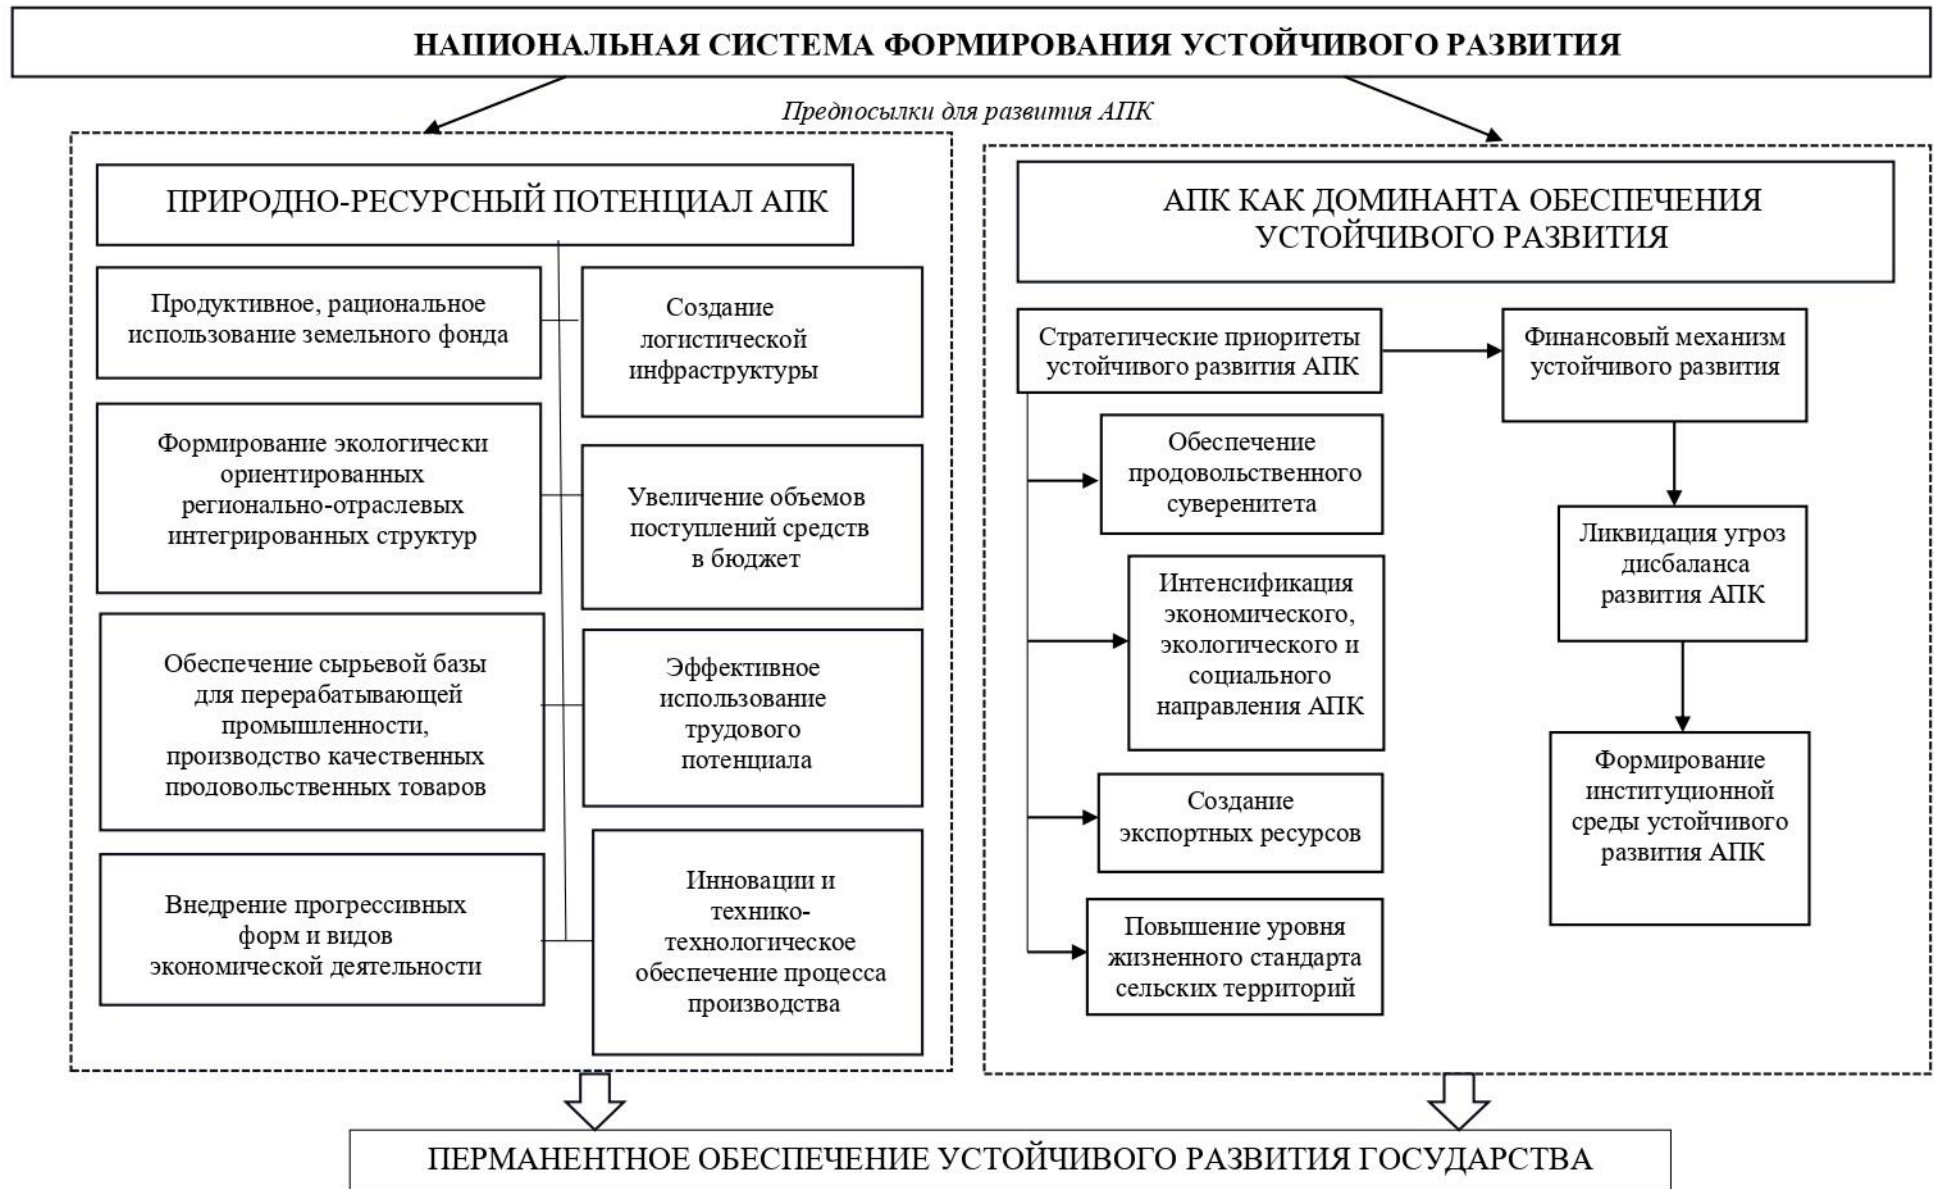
НАЦИОНАЛЬНАЯ СИСТЕМА ФОРМИРОВАНИЯ УСТОЙЧИВОГО РАЗВИТИЯ

Предпосылки для развития АПК

ПРИРОДНО-РЕСУРСНЫЙ ПОТЕНЦИАЛ АПК

Продуктивное, рациональное использование земельного фонда

Создание логистической инфраструктуры

Формирование экологически ориентированных регионально-отраслевых интегрированных структур

Увеличение объемов поступлений средств в бюджет

Обеспечение сырьевой базы для перерабатывающей промышленности, производство качественных продовольственных товаров

Эффективное использование трудового потенциала

Внедрение прогрессивных форм и видов экономической деятельности

Инновации и технико-технологическое обеспечение процесса производства

АПК КАК ДОМИНАНТА ОБЕСПЕЧЕНИЯ УСТОЙЧИВОГО РАЗВИТИЯ

Стратегические приоритеты устойчивого развития АПК

Финансовый механизм устойчивого развития

Обеспечение продовольственного суверенитета

Ликвидация угроз дисбаланса развития АПК

Интенсификация экономического, экологического и социального направления АПК

Формирование институционной среды устойчивого развития АПК

Создание экспортных ресурсов

Повышение уровня жизненного стандарта сельских территорий

ПЕРМАНЕНТНОЕ ОБЕСПЕЧЕНИЕ УСТОЙЧИВОГО РАЗВИТИЯ ГОСУДАРСТВА